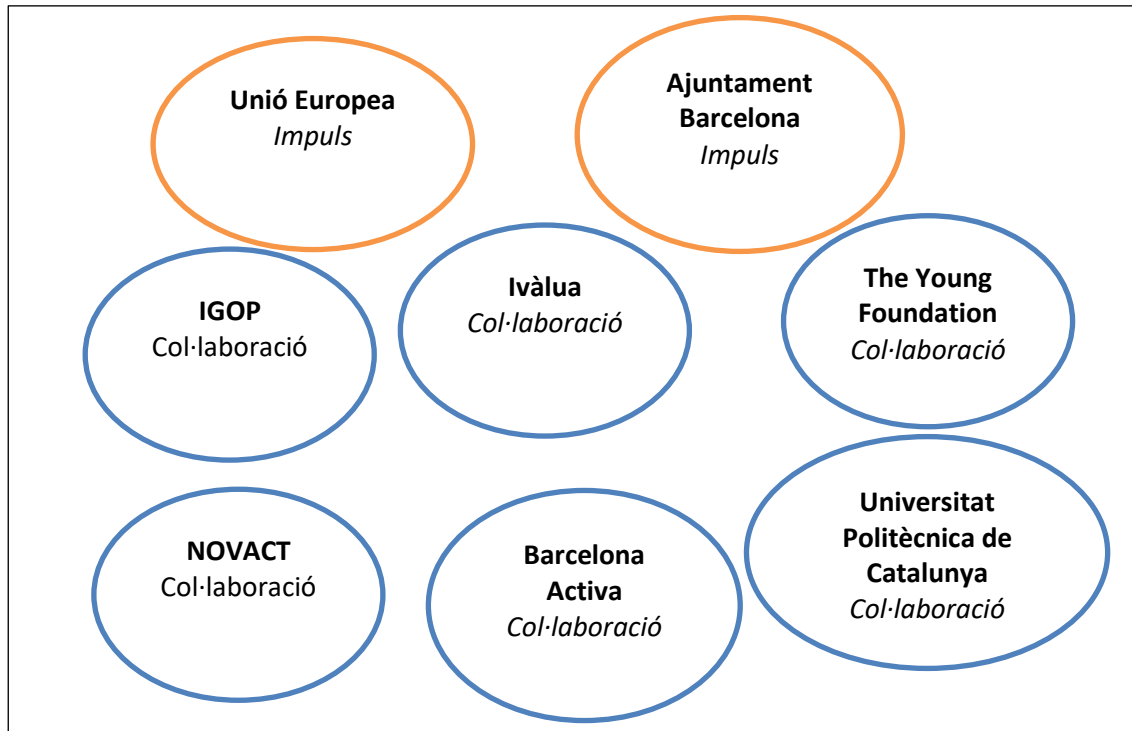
**Unió Europea**
*Impuls*

**Ajuntament Barcelona**
*Impuls*

**IGOP**
Col·laboració

**Ivàlua**
*Col·laboració*

**The Young Foundation**
*Col·laboració*

**NOVACT**
Col·laboració

**Barcelona Activa**
*Col·laboració*

**Universitat Politècnica de Catalunya**
*Col·laboració*